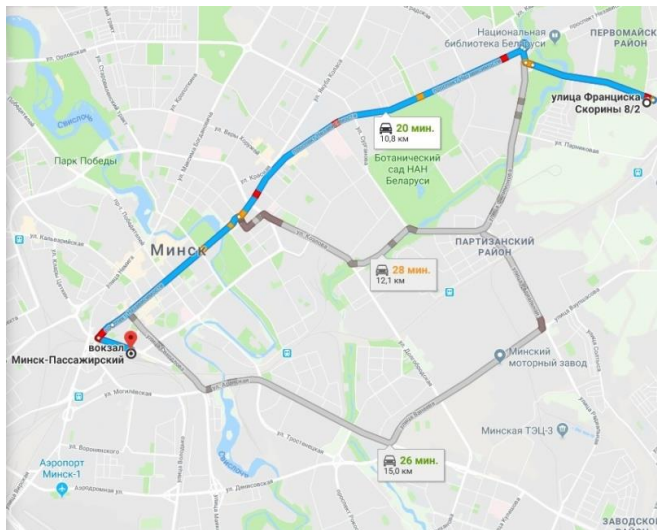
Национальная библиотека Беларуси
ПЕРВОМАЙСКИЙ РАЙОН
улица Франциска Скорины 8/2
20 мин.
10,8 км
Ботанический сад НАН Беларуси
Парк Победы
Свислочь
Минск
ПАРТИЗАНСКИЙ РАЙОН
28 мин.
12,1 км
вокзал Минск-Пассажирский
Минский моторный завод
Минская ТЭЦ-3
26 мин.
15,0 км
Аэропорт Минск-1
ул. Могилевская
ЗАВОДСКОЙ